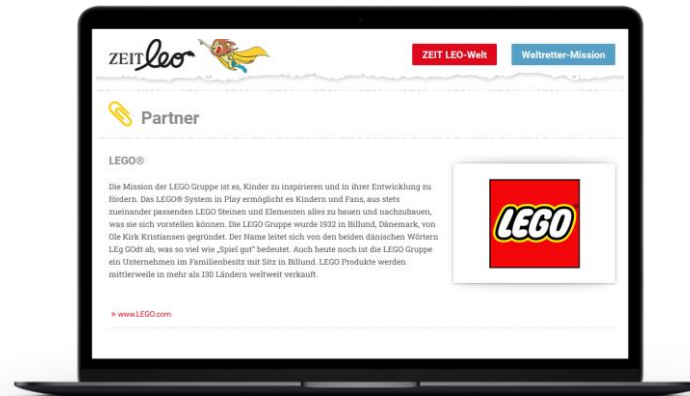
ZEIT leo

ZEIT LEO-Welt

Weltretter-Mission

Partner

LEGO®

Die Mission der LEGO Gruppe ist es, Kinder zu inspirieren und in ihrer Entwicklung zu fördern. Das LEGO® System in Play ermöglicht es Kindern und Fans, aus stets zueinander passenden LEGO Steinen und Elementen alles zu bauen und nachzubauen, was sie sich vorstellen können. Die LEGO Gruppe wurde 1932 in Billund, Dänemark, von Ole Kirk Kristiansen gegründet. Der Name leitet sich von den beiden dänischen Wörtern LEg GOdt ab, was so viel wie „Spiel gut" bedeutet. Auch heute noch ist die LEGO Gruppe ein Unternehmen im Familienbesitz mit Sitz in Billund. LEGO Produkte werden mittlerweile in mehr als 130 Ländern weltweit verkauft.

» www.LEGO.com

LEGO